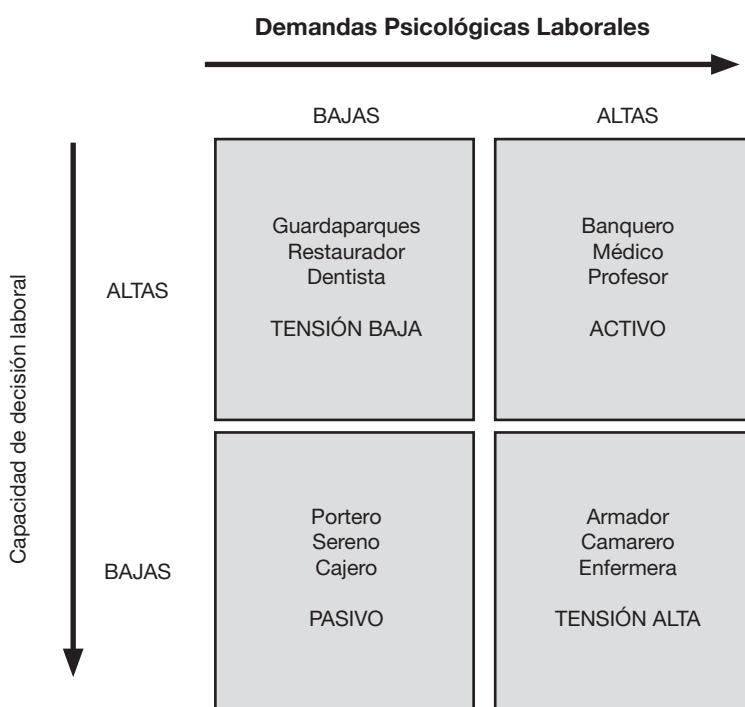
Demandas Psicológicas Laborales

Capacidad de decisión laboral

| | BAJAS | ALTAS |
|---|---|---|
| ALTAS | Guardaparques Restaurador Dentista TENSIÓN BAJA | Banquero Médico Profesor ACTIVO |
| BAJAS | Portero Sereno Cajero PASIVO | Armador Camarero Enfermera TENSIÓN ALTA |